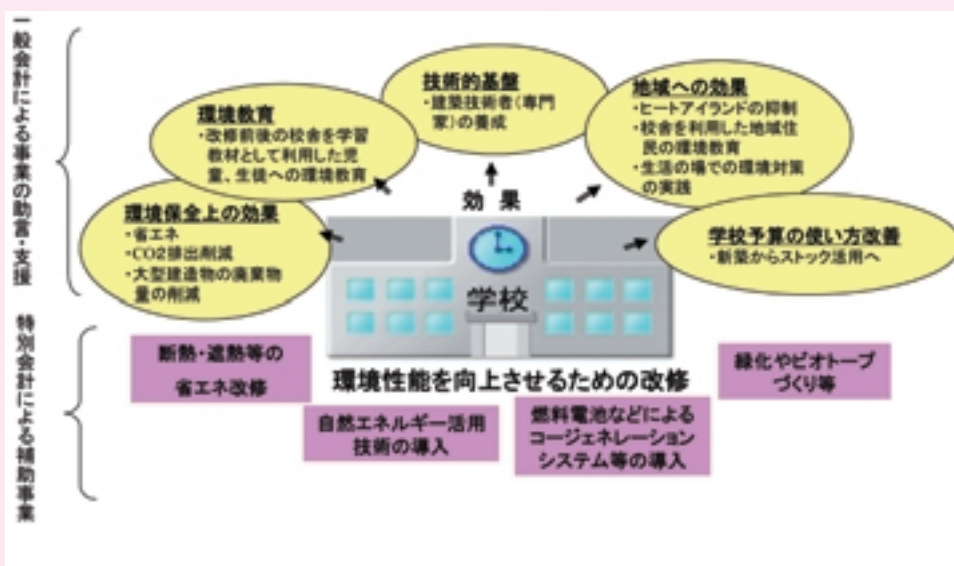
一般会計による事業の勧奨・支援

特別会計による補助事業

技術的基盤
・建築技術者(専門家)の養成

環境教育
・改修前後の校舎を学習教材として利用した児童、生徒への環境教育

地域への効果
・ヒートアイランドの抑制
・校舎を利用した地域住民の環境教育
・生活の場での環境対策の実践

効果

環境保全上の効果
・省エネ
・CO2排出削減
・大型建造物の廃棄物量の削減

学校予算の使い方改善
・新築からストック活用へ

学校

断熱・遮熱等の省エネ改修

環境性能を向上させるための改修

緑化やビオトープづくり等

自然エネルギー活用技術の導入

燃料電池などによるコージェネレーションシステム等の導入